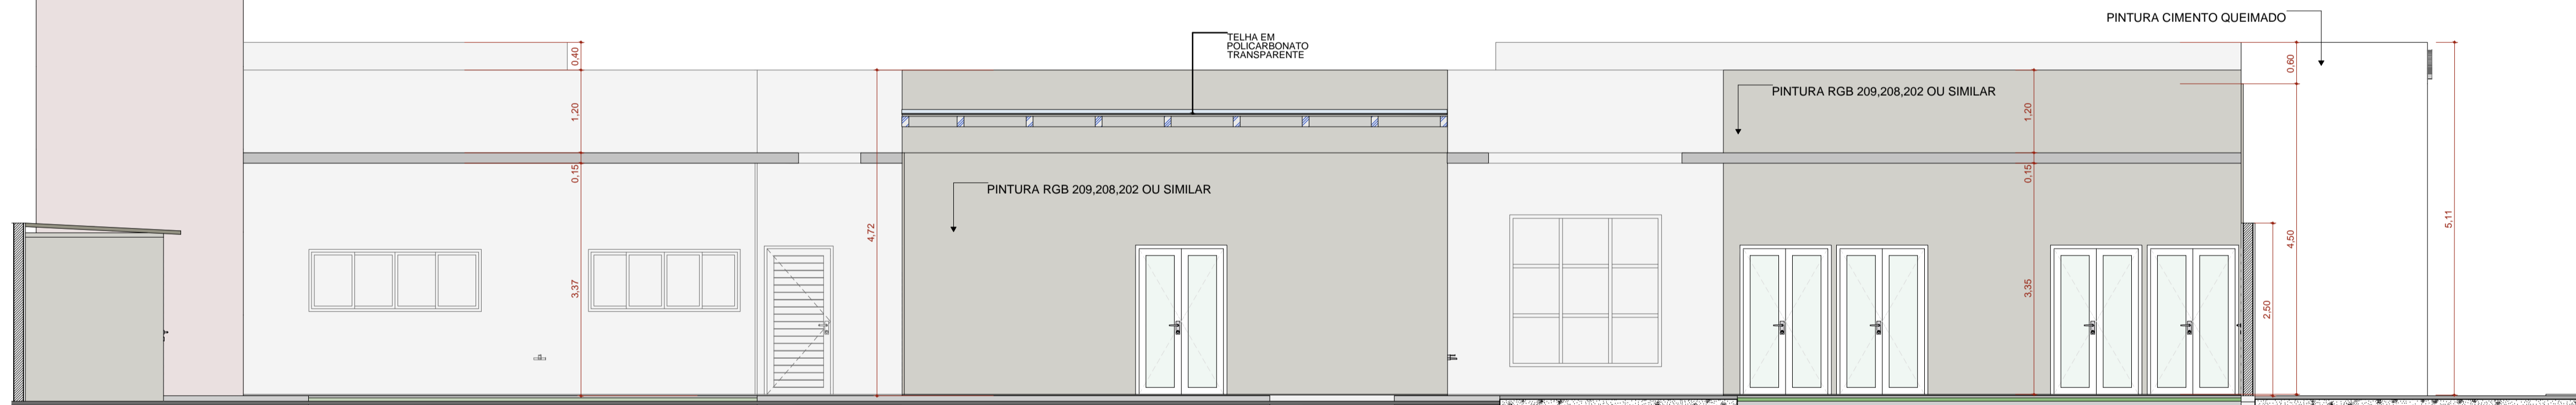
PINTURA CIMENTO QUEIMADO

TELHA EM POLICARBONATO TRANSPARENTE

0,40

1,20

0,15

3,37

4,72

PINTURA RGB 209,208,202 OU SIMILAR

PINTURA RGB 209,208,202 OU SIMILAR

0,60

1,20

0,15

3,35

2,50

4,50

5,11